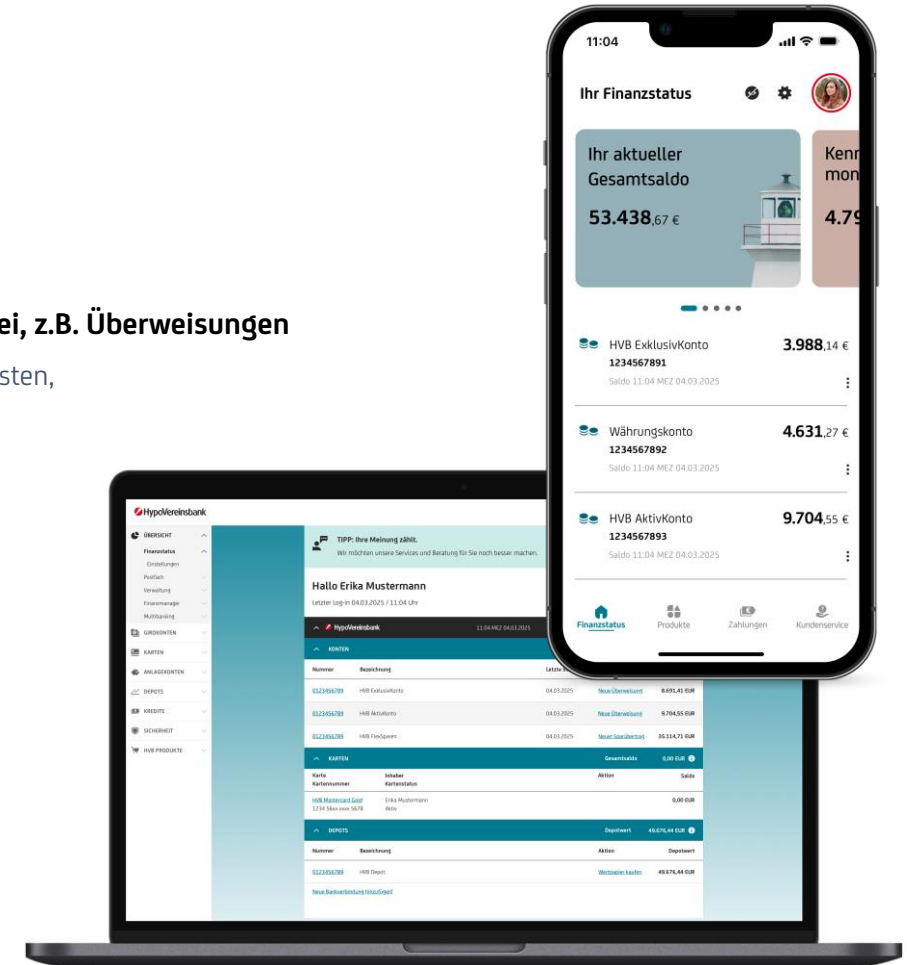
ei, z.B. Überweisungen

sten,

11:04

Ihr Finanzstatus

Ihr aktueller Gesamtsaldo

53.438,67 €

Kenn mon

4.79

HVB ExklusivKonto
1234567891
Saldo 11:04 MEZ 04.03.2025
3.988,14 €

Währungskonto
1234567892
Saldo 11:04 MEZ 04.03.2025
4.631,27 €

HVB AktivKonto
1234567893
Saldo 11:04 MEZ 04.03.2025
9.704,55 €

Finanzstatus Produkte Zahlungen Kundenservice

HypoVereinsbank

ÜBERSICHT
Finanzstatus
Einstellungen
Postfach
Verwaltung
Finanzmanager
Multibanking
GIROKONTEN
KARTEN
ANLAGEKONTEN
DEPOTS
KREDITE
SICHERHEIT
HVB PRODUKTE

TIPP: Ihre Meinung zählt.
Wir möchten unsere Services und Beratung für Sie noch besser machen.

Hallo Erika Mustermann
Letzter Log-in 04.03.2025 / 11:04 Uhr

HypoVereinsbank 11:04 MEZ 04.03.2025

KONTEN

| Nummer | Bezeichnung | Letzte | | |
|---|---|---|---|---|
| 0123456789 | HVB ExklusivKonto | 04.03.2025 | Neue Überweisung | 8.691,41 EUR |
| 0123456789 | HVB AktivKonto | 04.03.2025 | Neue Überweisung | 9.704,55 EUR |
| 0123456789 | HVB FlexSparen | 04.03.2025 | Neuer Sparauftrag | 35.114,71 EUR |

KARTEN Gesamtsaldo 0,00 EUR

| Karte Kartennummer | Inhaber Kartenstatus | Aktion | Saldo |
|---|---|---|---|
| HVB Mastercard Gold 1234 5&xx xxxx 5678 | Erika Mustermann Aktiv | | 0,00 EUR |

DEPOTS Depotwert 49.676,44 EUR

| Nummer | Bezeichnung | Aktion | Depotwert |
|---|---|---|---|
| 0123456789 | HVB Depot | Wertpapier kaufen | 49.676,44 EUR |

Neue Bankverbindung hinzufügen